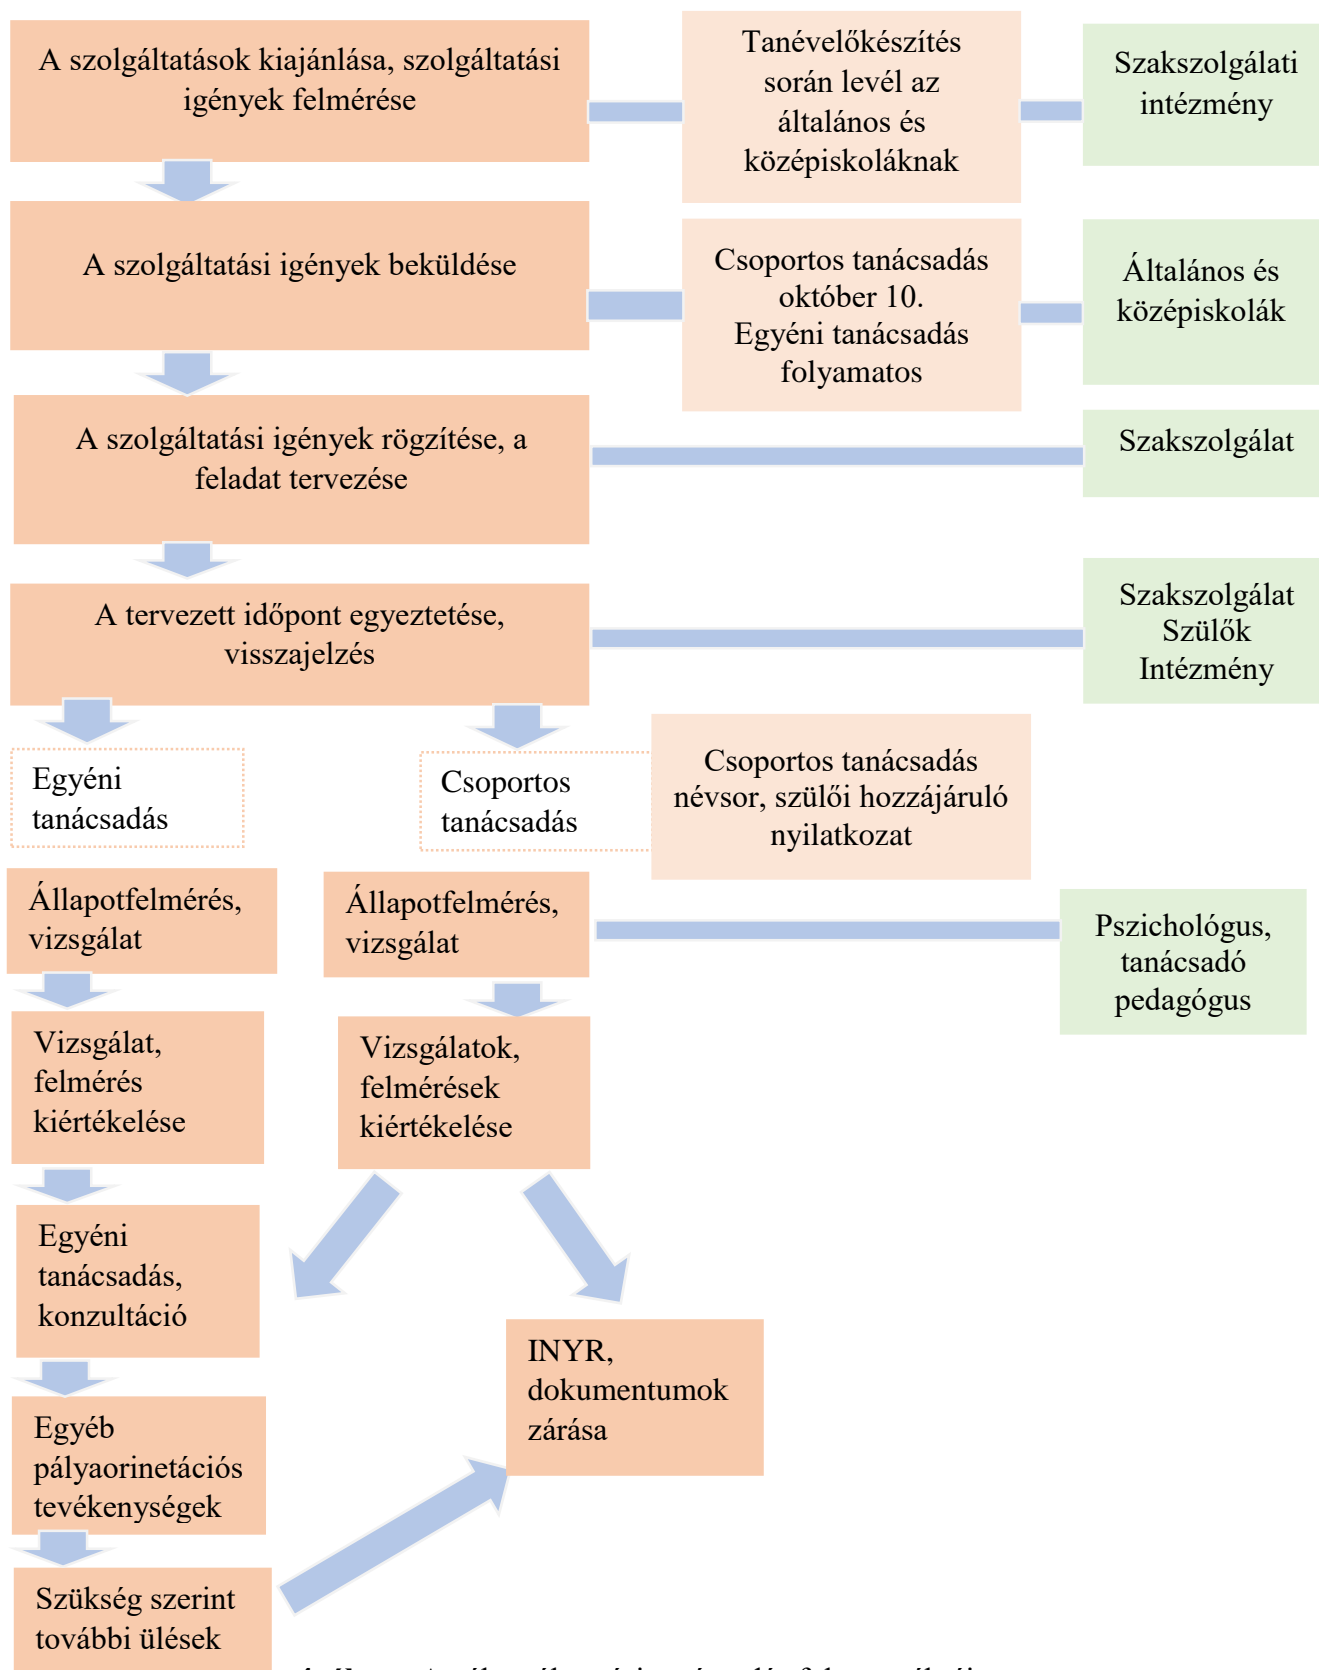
A szolgáltatások kiajánlása, szolgáltatási igények felmérése

Tanévelőkészítés során levél az általános és középiskoláknak

Szakszolgálati intézmény

A szolgáltatási igények beküldése

Csoportos tanácsadás október 10. Egyéni tanácsadás folyamatos

Általános és középiskolák

A szolgáltatási igények rögzítése, a feladat tervezése

Szakszolgálat

A tervezett időpont egyeztetése, visszajelzés

Szakszolgálat Szülők Intézmény

Egyéni tanácsadás

Csoportos tanácsadás

Csoportos tanácsadás névsor, szülői hozzájáruló nyilatkozat

Állapotfelmérés, vizsgálat

Állapotfelmérés, vizsgálat

Pszichológus, tanácsadó pedagógus

Vizsgálat, felmérés kiértékelése

Vizsgálatok, felmérések kiértékelése

Egyéni tanácsadás, konzultáció

INYR, dokumentumok zárása

Egyéb pályaorinetációs tevékenységek

Szükség szerint további ülések

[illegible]